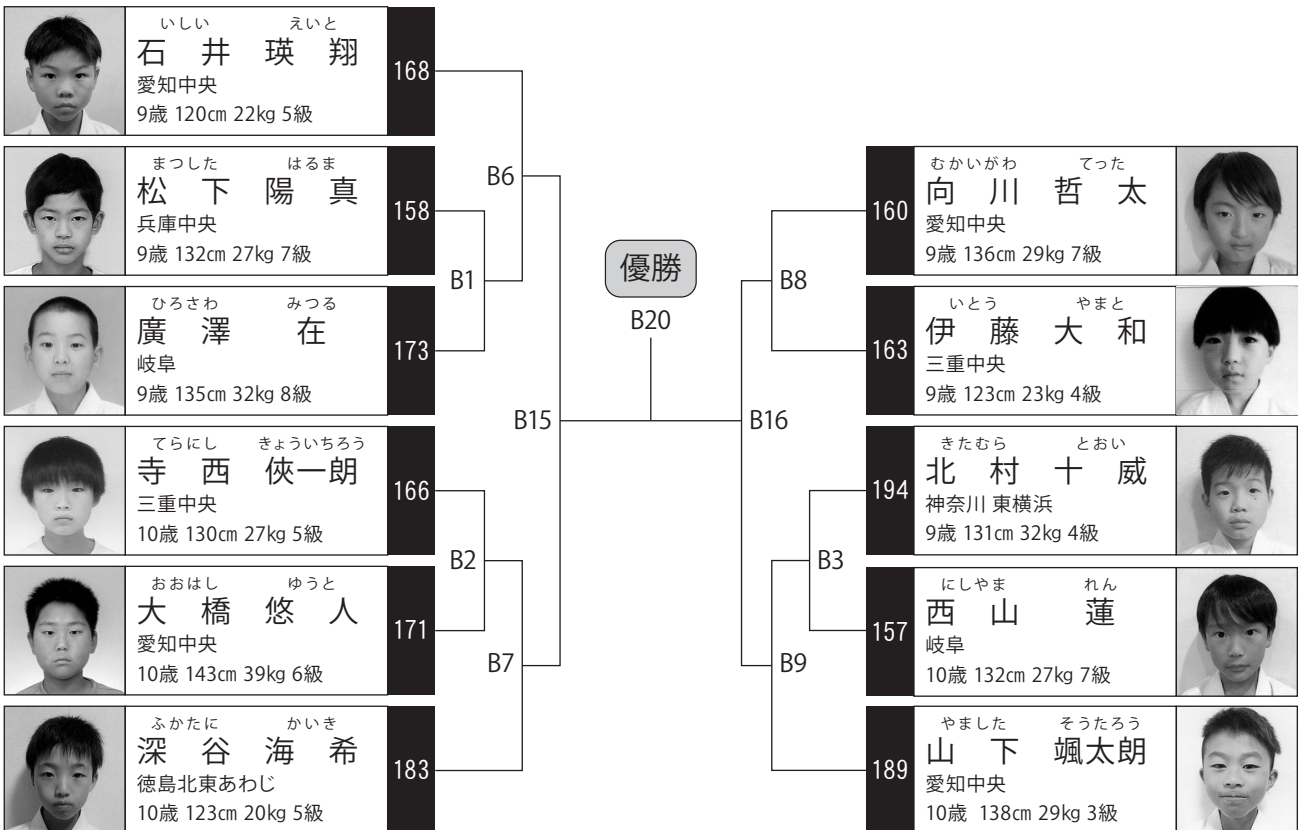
いしい えいと
石 井 瑛 翔
愛知中央
9歳 120cm 22kg 5級
168

まつした はるま
松 下 陽 真
兵庫中央
9歳 132cm 27kg 7級
158

ひろさわ みつる
廣 澤 在
岐阜
9歳 135cm 32kg 8級
173

てらにし きょういちろう
寺 西 侠一朗
三重中央
10歳 130cm 27kg 5級
166

おおはし ゆうと
大 橋 悠 人
愛知中央
10歳 143cm 39kg 6級
171

ふかたに かいき
深 谷 海 希
徳島北東あわじ
10歳 123cm 20kg 5級
183

B6
B1
B15
B2
B7

優勝
B20

B8
B16
B3
B9

むかいがわ てった
向 川 哲 太
愛知中央
9歳 136cm 29kg 7級
160

いとう やまと
伊 藤 大 和
三重中央
9歳 123cm 23kg 4級
163

きたむら とおい
北 村 十 威
神奈川 東横浜
9歳 131cm 32kg 4級
194

にしやま れん
西 山 蓮
岐阜
10歳 132cm 27kg 7級
157

やました そうたろう
山 下 颯太朗
愛知中央
10歳 138cm 29kg 3級
189